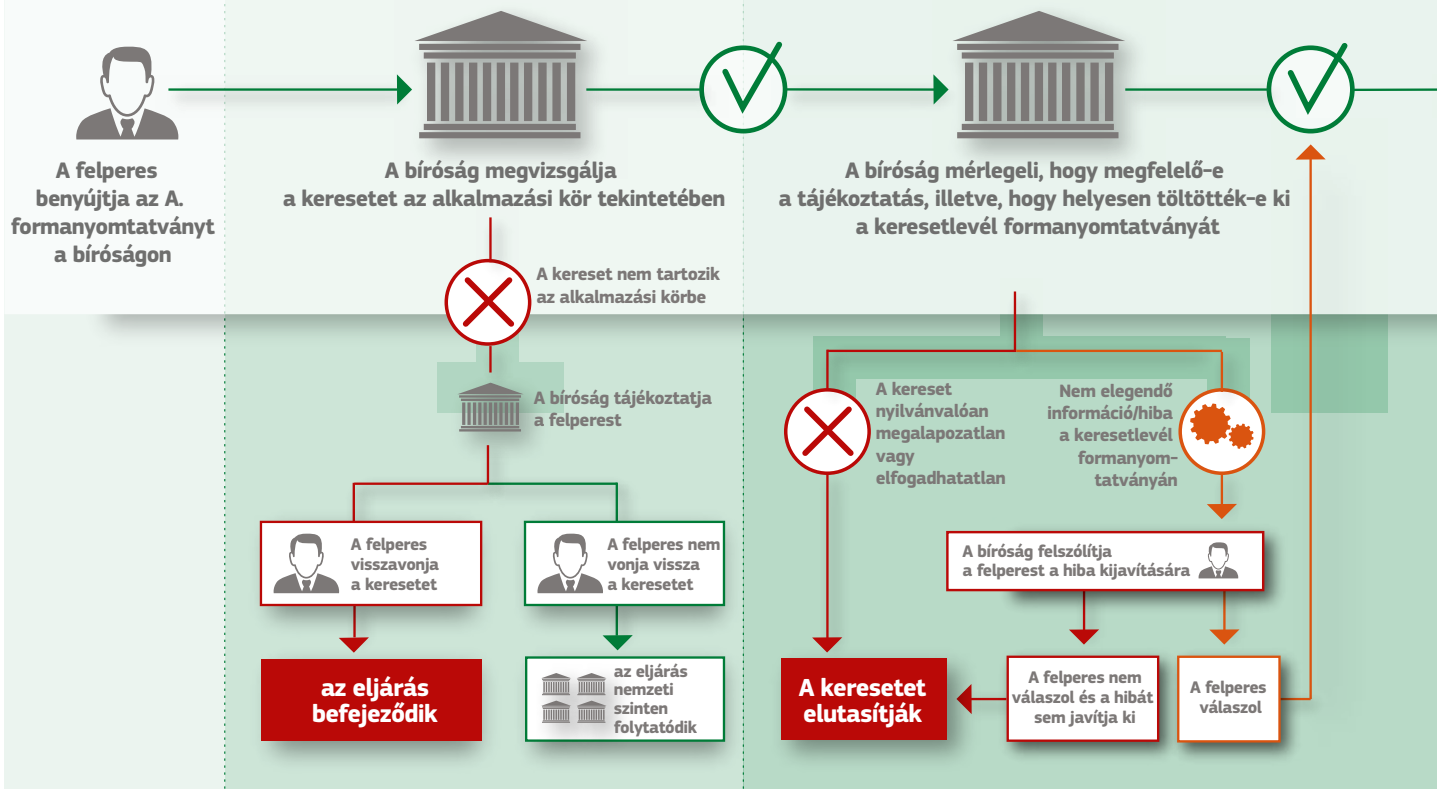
A felperes benyújtja az A. formanyomtatványt a bíróságon

A bíróság megvizsgálja a keresetet az alkalmazási kör tekintetében

A kereset nem tartozik az alkalmazási körbe

A bíróság tájékoztatja a felperest

A felperes visszavonja a keresetet

A felperes nem vonja vissza a keresetet

az eljárás befejeződik

az eljárás nemzeti szinten folytatódik

A bíróság mérlegeli, hogy megfelelő-e a tájékoztatás, illetve, hogy helyesen töltötték-e ki a keresetlevél formanyomtatványát

A kereset nyilvánvalóan megalapozatlan vagy elfogadhatatlan

Nem elegendő információ/hiba a keresetlevél formanyomtatványán

A bíróság felszólítja a felperest a hiba kijavítására

A keresetet elutasítják

A felperes nem válaszol és a hibát sem javítja ki

A felperes válaszol